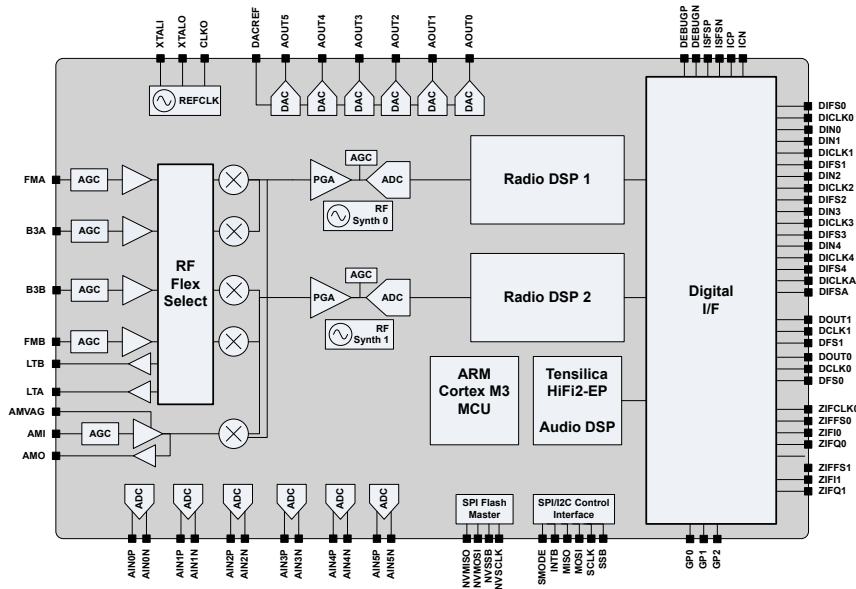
XTALI
XTALO
CLKO
DACREF
AOUT5
AOUT4
AOUT3
AOUT2
AOUT1
AOUT0
DEBUGP
DEBUGN
ISFSP
ISFSN
ICP
ICN

REFCLK
DAC
DAC
DAC
DAC
DAC
DAC

FMA
AGC
B3A
AGC
B3B
AGC
FMB
AGC
LTB
LTA
AMVAG
AMI
AGC
AMO

RF
Flex
Select

AGC
PGA
ADC
RF
Synth 0
Radio DSP 1

AGC
PGA
ADC
RF
Synth 1
Radio DSP 2

ARM
Cortex M3
MCU

Tensilica
HiFi2-EP

Audio DSP

Digital
I/F

DIFS0
DICLK0
DIN0
DIN1
DICLK1
DIFS1
DIN2
DICLK2
DIFS2
DIN3
DICLK3
DIFS3
DIN4
DICLK4
DIFS4
DICLKA
DIFSA
DOUT1
DCLK1
DFS1
DOUT0
DCLK0
DFS0
ZIFCLK0
ZIFFS0
ZIFI0
ZIFQ0
ZIFFS1
ZIFI1
ZIFQ1

ADC
ADC
ADC
ADC
ADC
ADC
SPI Flash
Master
SPI/I2C Control
Interface

AIN0P
AIN0N
AIN1P
AIN1N
AIN2P
AIN2N
AIN3P
AIN3N
AIN4P
AIN4N
AIN5P
AIN5N
NVMISO
NVMOSI
NVSSB
NVSCLK
SMODE
INTB
MISO
MOSI
SCLK
SSB
GP0
GP1
GP2